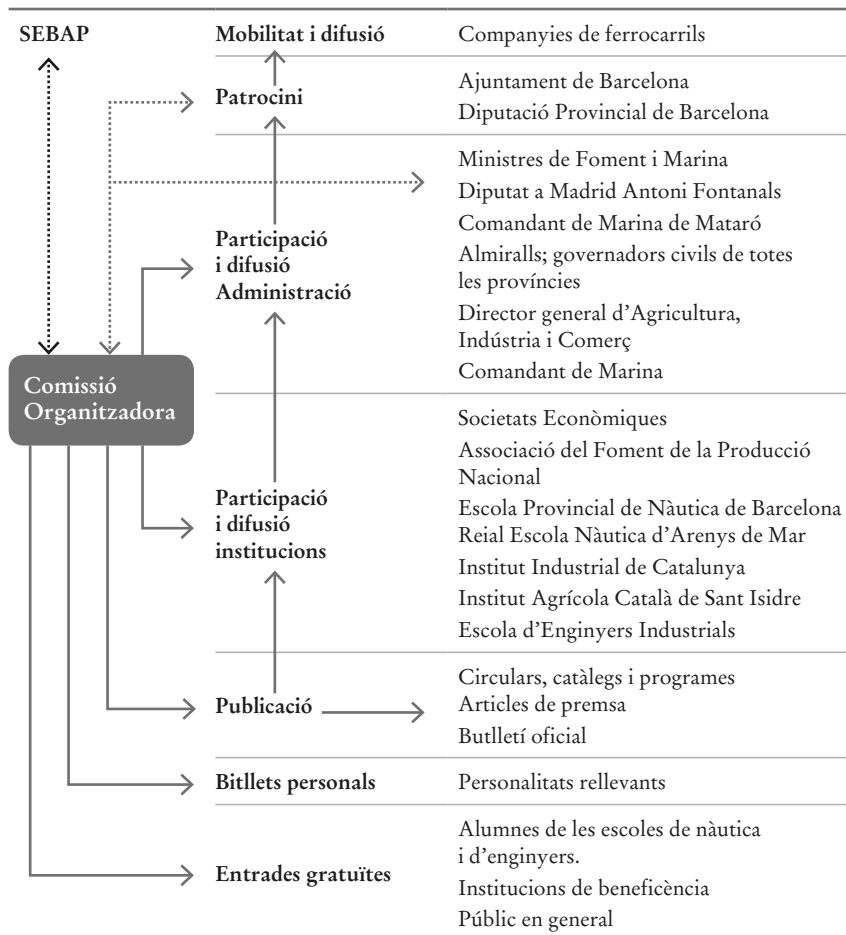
SEBAP

Comissió Organitzadora

Mobilitat i difusió
Companyies de ferrocarrils

Patrocini
Ajuntament de Barcelona
Diputació Provincial de Barcelona

Participació i difusió Administració
Ministres de Foment i Marina
Diputat a Madrid Antoni Fontanals
Comandant de Marina de Mataró
Almiralls; governadors civils de totes les províncies
Director general d'Agricultura, Indústria i Comerç
Comandant de Marina

Participació i difusió institucions
Societats Econòmiques
Associació del Foment de la Producció Nacional
Escola Provincial de Nàutica de Barcelona
Reial Escola Nàutica d'Arenys de Mar
Institut Industrial de Catalunya
Institut Agrícola Català de Sant Isidre
Escola d'Enginyers Industrials

Publicació
Circulars, catàlegs i programes
Articles de premsa
Butlletí oficial

Bitllets personals
Personalitats rellevants

Entrades gratuïtes
Alumnes de les escoles de nàutica i d'enginyers.
Institucions de beneficència
Públic en general